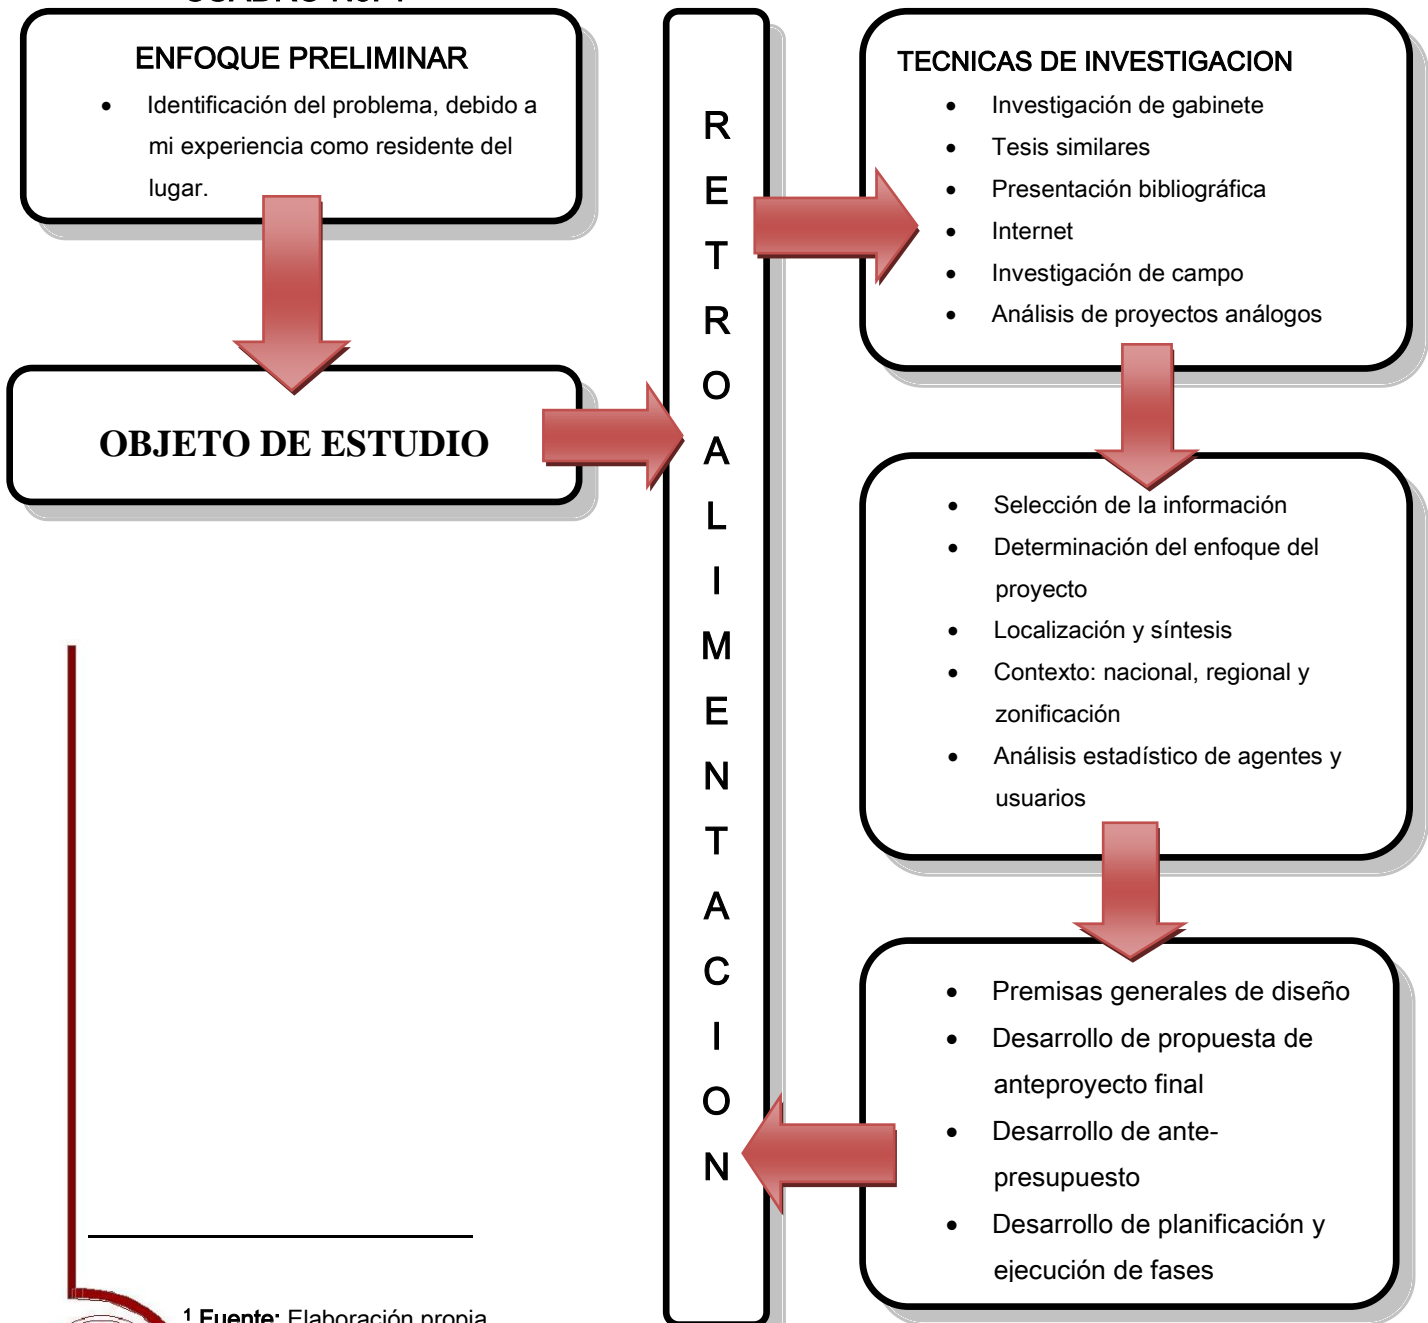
ENFOQUE PRELIMINAR

- Identificación del problema, debido a mi experiencia como residente del lugar.

OBJETO DE ESTUDIO

R E T R O A L I M E N T A C I O N

TECNICAS DE INVESTIGACION

- Investigación de gabinete
- Tesis similares
- Presentación bibliográfica
- Internet
- Investigación de campo
- Análisis de proyectos análogos

- Selección de la información
- Determinación del enfoque del proyecto
- Localización y síntesis
- Contexto: nacional, regional y zonificación
- Análisis estadístico de agentes y usuarios

- Premisas generales de diseño
- Desarrollo de propuesta de anteproyecto final
- Desarrollo de ante-presupuesto
- Desarrollo de planificación y ejecución de fases

¹ Fuente: Elaboración propia